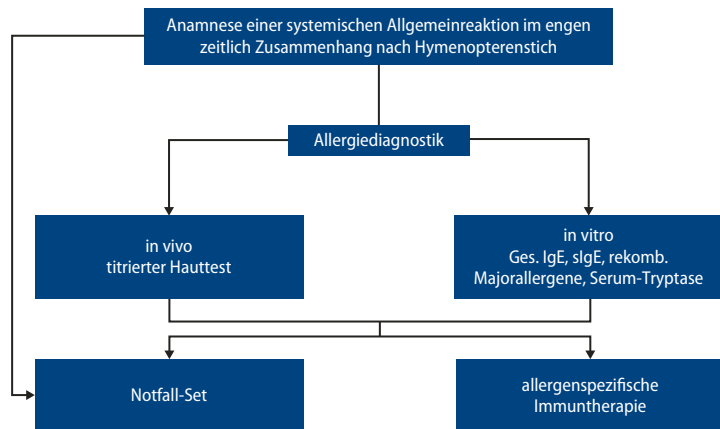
Anamnese einer systemischen Allgemeinreaktion im engen zeitlich Zusammenhang nach Hymenopterenstich

Allergiediagnostik

in vivo
titrierter Hauttest

in vitro
Ges. IgE, sIgE, rekomb. Majorallergene, Serum-Tryptase

Notfall-Set

allergenspezifische Immuntherapie